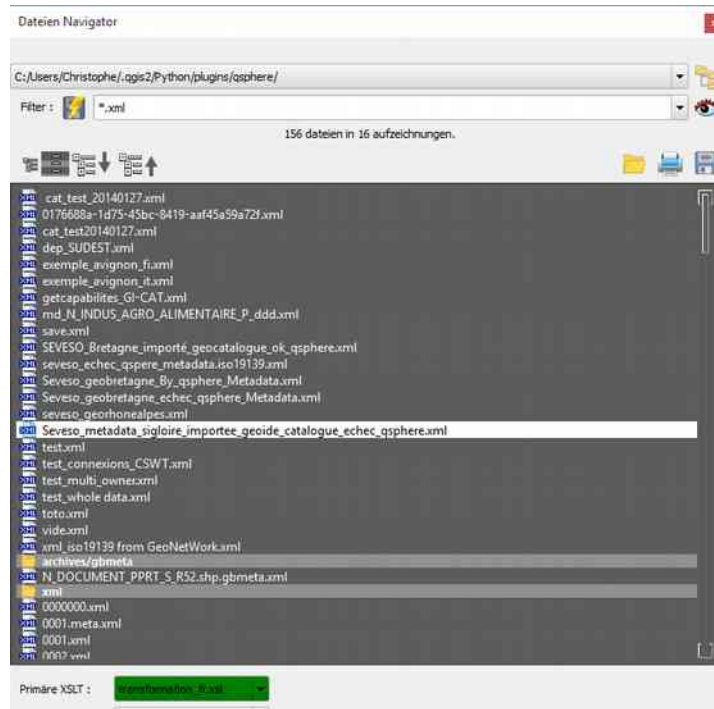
Dateien Navigator

C:/Users/Christophe/.qgis2/Python/plugins/qsphere/

Filter : *.xml

156 dateien in 16 aufzeichnungen.

cat_test_20140127.xml
0176688a-1d75-45bc-8419-aaf45a59a72f.xml
cat_test20140127.xml
dep_SUDEST.xml
exemple_avignon_fi.xml
exemple_avignon_it.xml
getcapabilites_GI-CAT.xml
md_N_INDUS_AGRO_ALIMENTAIRE_P_ddd.xml
save.xml
SEVESO_Bretagne_importé_geocatalogue_ok_qsphere.xml
seveso_echec_qspere_metadata.iso19139.xml
Seveso_geobretagne_By_qsphere_Metadata.xml
Seveso_geobretagne_echec_qsphere_Metadata.xml
seveso_georhonealpes.xml
Seveso_metadata_sigloire_importee_geoide_catalogue_echec_qsphere.xml
test.xml
test_connexions_CSWT.xml
test_multi_owner.xml
test_whole data.xml
toto.xml
vide.xml
xml_iso19139 from GeoNetWork.xml
archives/gbmeta
N_DOCUMENT_PPRT_S_R52.shp.gbmeta.xml
xml
0000000.xml
0001.meta.xml
0001.xml
0002.xml

Primäre XSLT : transformation_fr.xsl